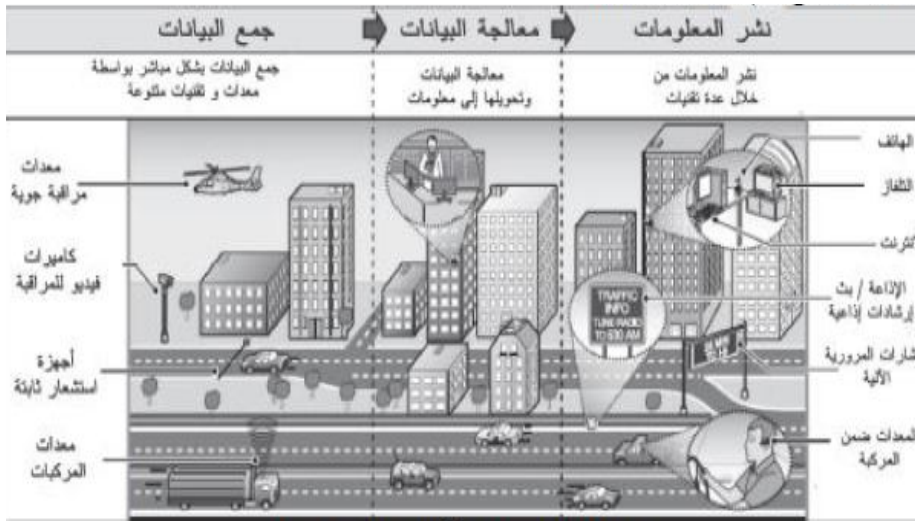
جمع البيانات

معالجة البيانات

نشر المعلومات

جمع البيانات بشكل مباشر بواسطة معدات و تقنيات متنوعة

معالجة البيانات وتحويلها إلى معلومات

نشر المعلومات من خلال عدة تقنيات

معدات مراقبة جوية

كاميرات فيديو للمراقبة

أجهزة استشعار ثابتة

معدات المركبات

الهاتف

التلفاز

انترنت

الإذاعة / بث إرشادات إذاعية

شارات المرورية الآلية

المعدات ضمن المركبة

TRAFFIC INFO TUNE RADIO TO 530 AM